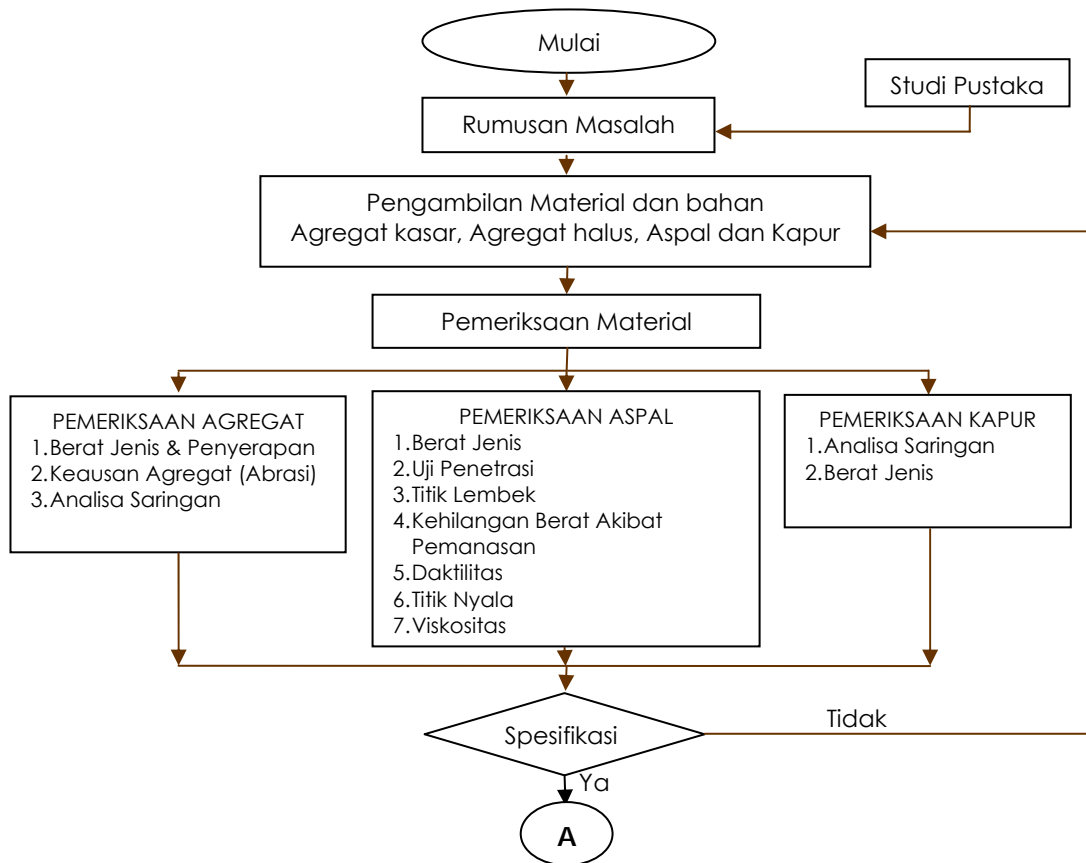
Mulai

Studi Pustaka

Rumusan Masalah

Pengambilan Material dan bahan
Agregat kasar, Agregat halus, Aspal dan Kapur

Pemeriksaan Material

PEMERIKSAAN AGREGAT
1.Berat Jenis & Penyerapan
2.Keausan Agregat (Abrasi)
3.Analisa Saringan

PEMERIKSAAN ASPAL
1.Berat Jenis
2.Uji Penetrasi
3.Titik Lembek
4.Kehilangan Berat Akibat Pemanasan
5.Daktilitas
6.Titik Nyala
7.Viskositas

PEMERIKSAAN KAPUR
1.Analisa Saringan
2.Berat Jenis

Spesifikasi

Tidak

Ya

A